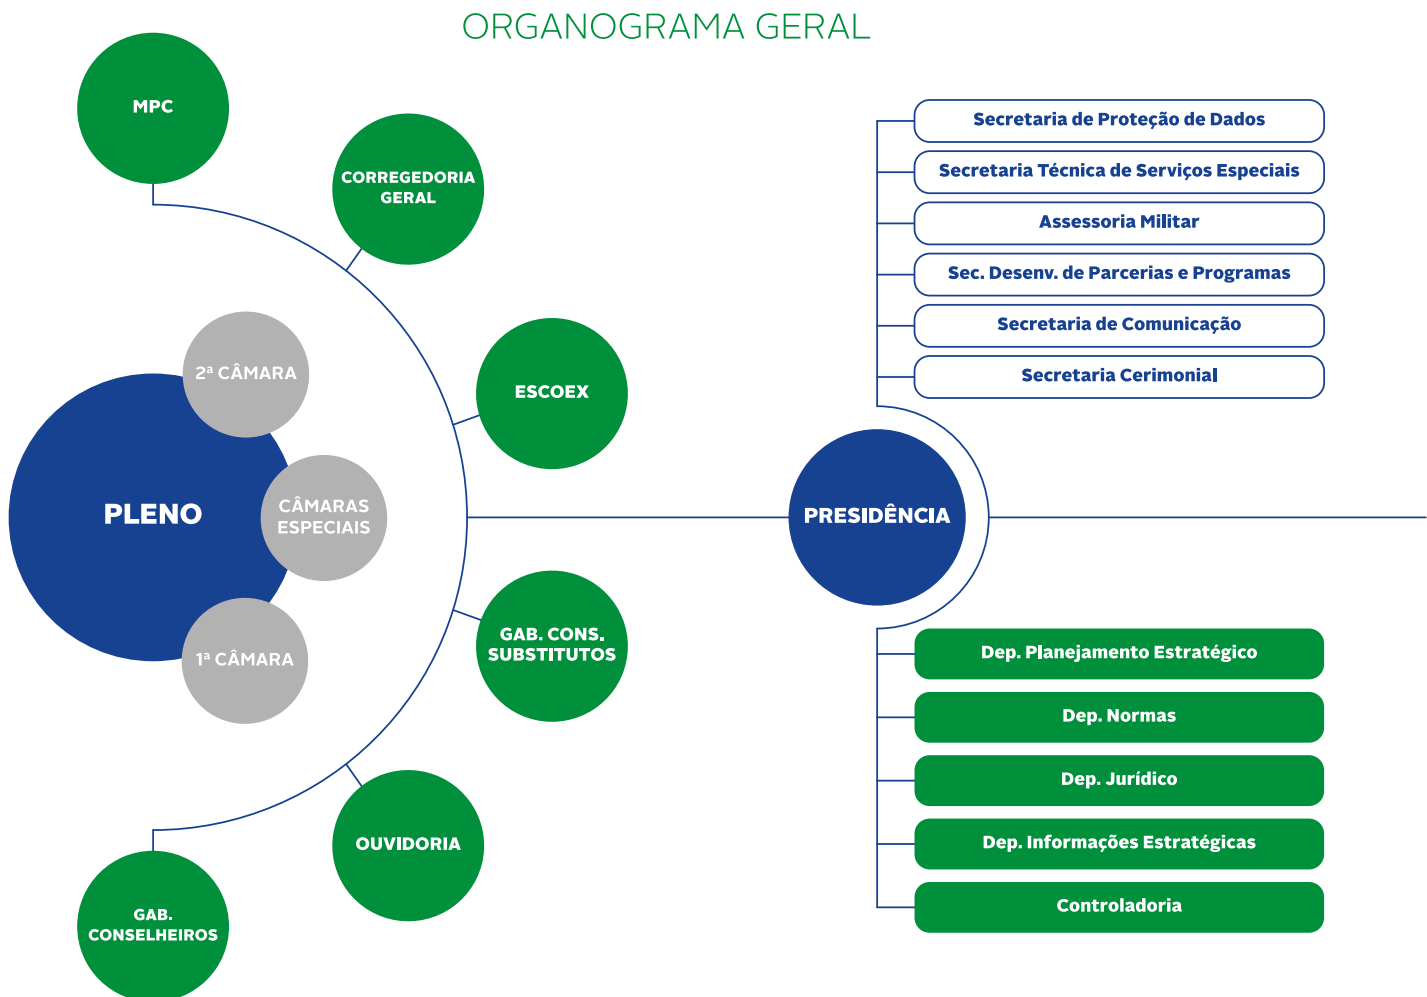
ORGANOGRAMA GERAL

MPC

CORREGEDORIA GERAL

ESCOEX

GAB. CONS. SUBSTITUTOS

OUVIDORIA

GAB. CONSELHEIROS

PLENO

2ª CÂMARA

CÂMARAS ESPECIAIS

1ª CÂMARA

PRESIDÊNCIA

Secretaria de Proteção de Dados

Secretaria Técnica de Serviços Especiais

Assessoria Militar

Sec. Desenv. de Parcerias e Programas

Secretaria de Comunicação

Secretaria Cerimonial

Dep. Planejamento Estratégico

Dep. Normas

Dep. Jurídico

Dep. Informações Estratégicas

Controladoria